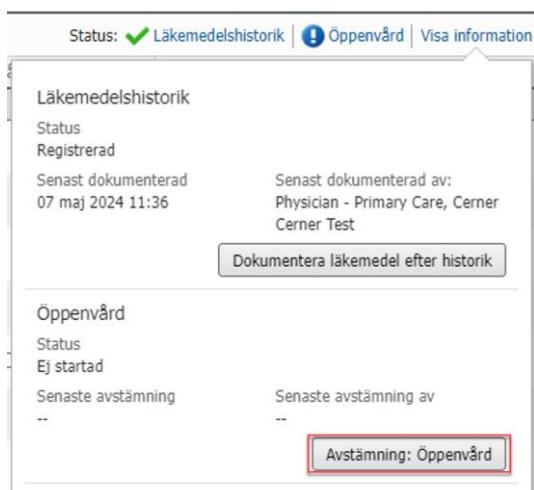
Status: Läkemedelshistorik | Öppenvård | Visa information

Läkemedelshistorik

Status
Registrerad

Senast dokumenterad
07 maj 2024 11:36

Senast dokumenterad av:
Physician - Primary Care, Cerner Cerner Test

Dokumentera läkemedel efter historik

Öppenvård

Status
Ej startad

Senaste avstämning
--

Senaste avstämning av
--

Avstämning: Öppenvård